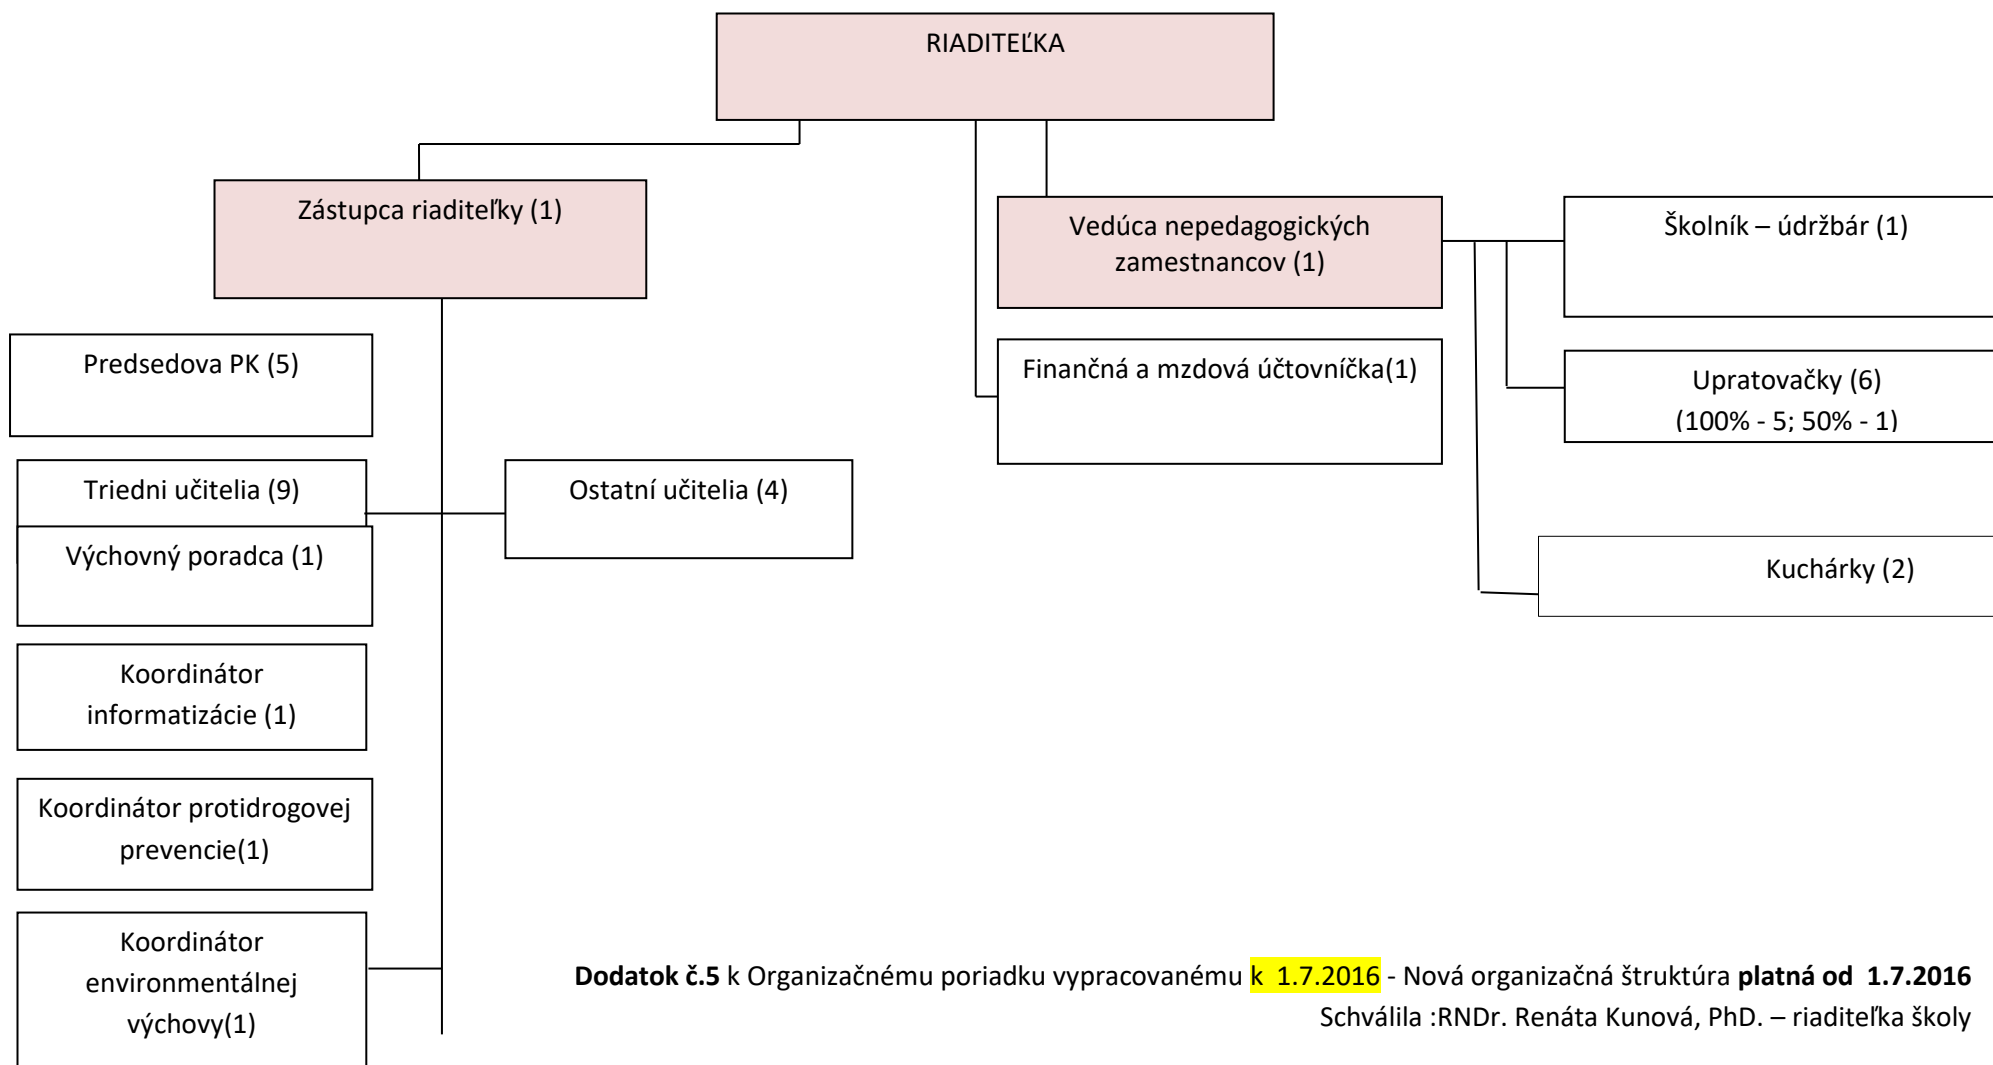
RIADITEĽKA

Zástupca riaditeľky (1)

Vedúca nepedagogických zamestnancov (1)

Školník – údržbár (1)

Predsedova PK (5)

Finančná a mzdová účtovníčka(1)

Upratovačky (6)
(100% - 5; 50% - 1)

Triedni učitelia (9)

Ostatní učitelia (4)

Výchovný poradca (1)

Kuchárky (2)

Koordinátor informatizácie (1)

Koordinátor protidrogovej prevencie(1)

Koordinátor environmentálnej výchovy(1)

**Dodatok č.5** k Organizačnému poriadku vypracovanému k 1.7.2016 - Nová organizačná štruktúra **platná od 1.7.2016**
Schválila :RNDr. Renáta Kunová, PhD. – riaditeľka školy